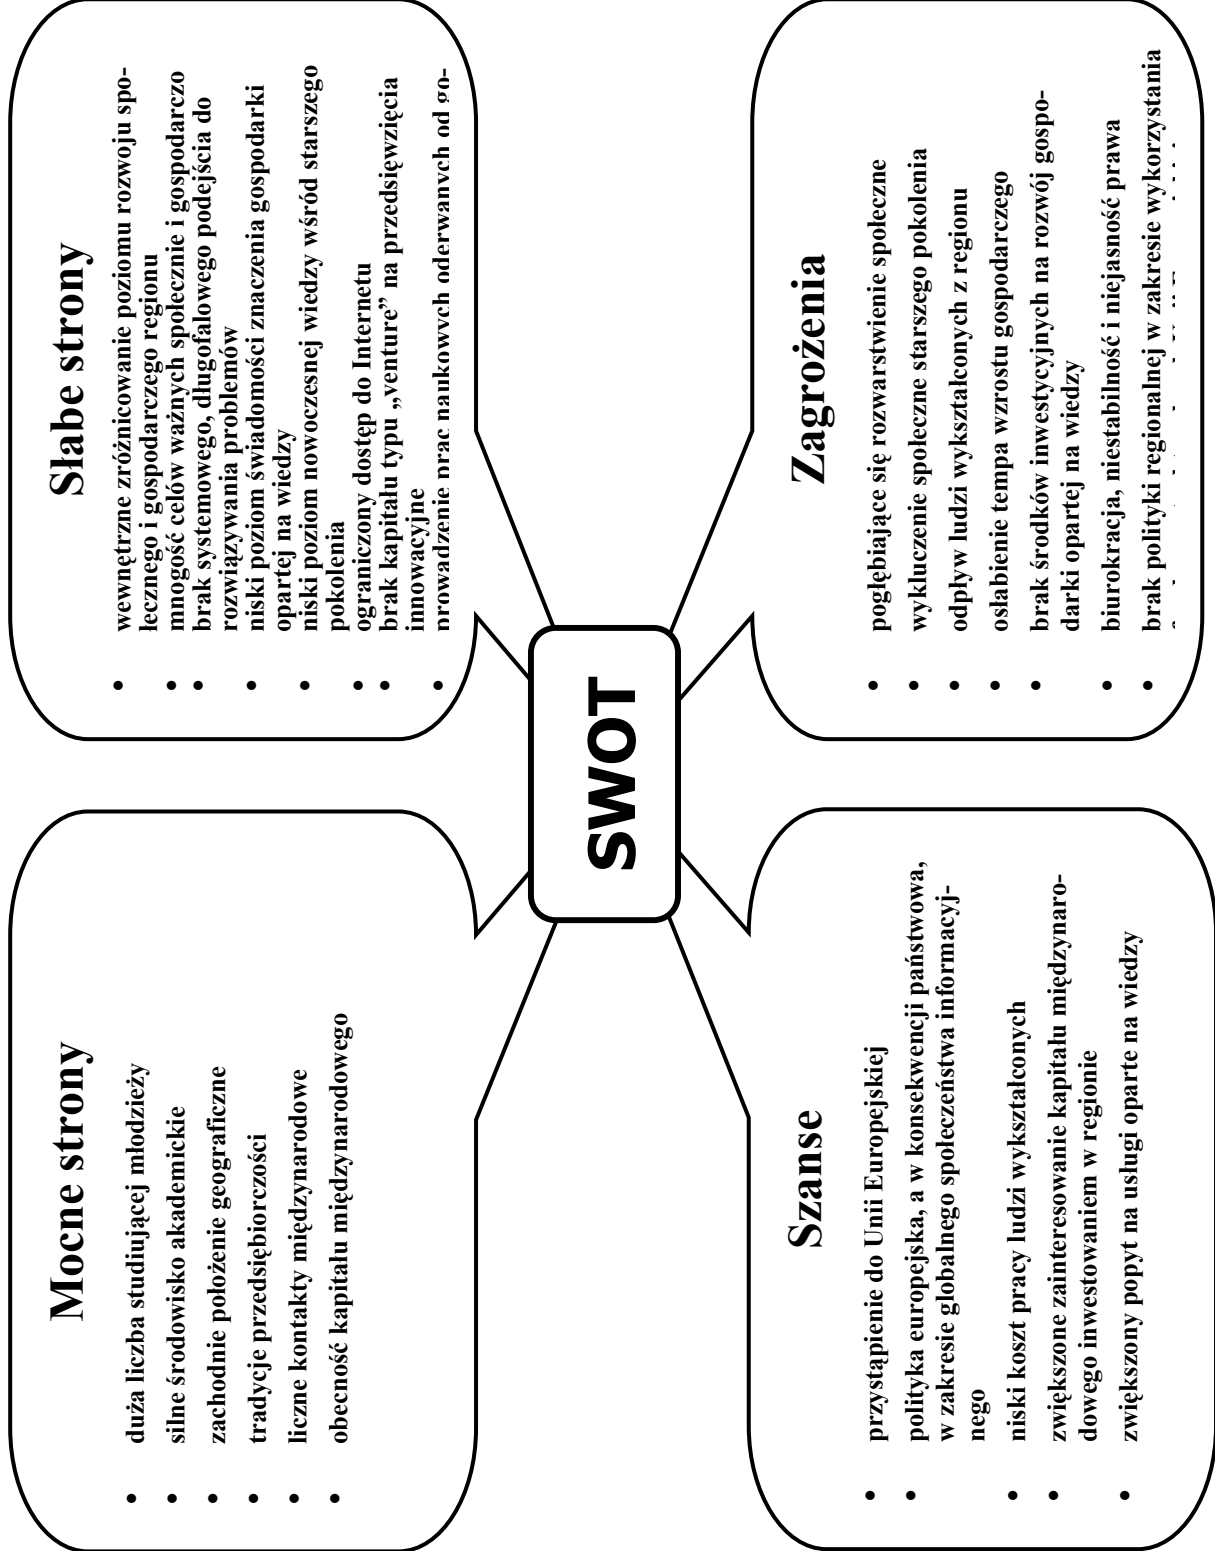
SWOT

Mocne strony

- duża liczba studiującej młodzieży
- silne środowisko akademickie
- zachodnie położenie geograficzne
- tradycje przedsiębiorczości
- liczne kontakty międzynarodowe
- obecność kapitału międzynarodowego

Słabe strony

- wewnętrzne zróżnicowanie poziomu rozwoju społecznego i gospodarczego regionu
- mnogość celów ważnych społecznie i gospodarczo
- brak systemowego, długofalowego podejścia do rozwiązywania problemów
- niski poziom świadomości znaczenia gospodarki opartej na wiedzy
- niski poziom nowoczesnej wiedzy wśród starszego pokolenia
- ograniczony dostęp do Internetu
- brak kapitału typu „venture" na przedsięwzięcia innowacyjne
- prowadzenie prac naukowych oderwanych od go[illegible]

Szanse

- przystąpienie do Unii Europejskiej
- polityka europejska, a w konsekwencji państwowa, w zakresie globalnego społeczeństwa informacyjnego
- niski koszt pracy ludzi wykształconych
- zwiększone zainteresowanie kapitału międzynarodowego inwestowaniem w regionie
- zwiększony popyt na usługi oparte na wiedzy

Zagrożenia

- pogłębiające się rozwarstwienie społeczne
- wykluczenie społeczne starszego pokolenia
- odpływ ludzi wykształconych z regionu
- osłabienie tempa wzrostu gospodarczego
- brak środków inwestycyjnych na rozwój gospodarki opartej na wiedzy
- biurokracja, niestabilność i niejasność prawa
- brak polityki regionalnej w zakresie wykorzystania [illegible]